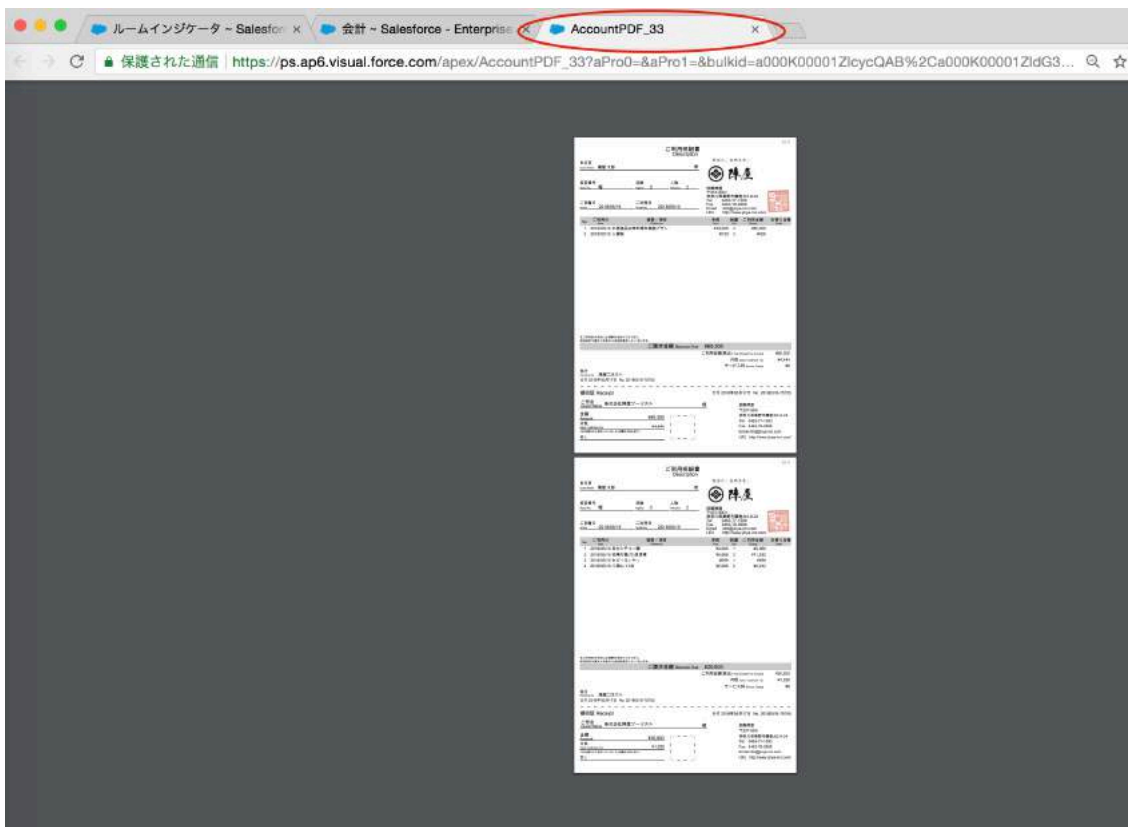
ルームインジケータ ~ Salesfor ×
会計 ~ Salesforce - Enterprise ×
AccountPDF_33 ×

保護された通信 | https://ps.ap6.visual.force.com/apex/AccountPDF_33?aPro0=&aPro1=&bulkid=a000K00001ZlcycQAB%2Ca000K00001ZldG3...

ご利用明細書
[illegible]
陣屋

ご請求金額
領収証 Receipt

ご利用明細書
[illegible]
陣屋

ご請求金額
領収証 Receipt